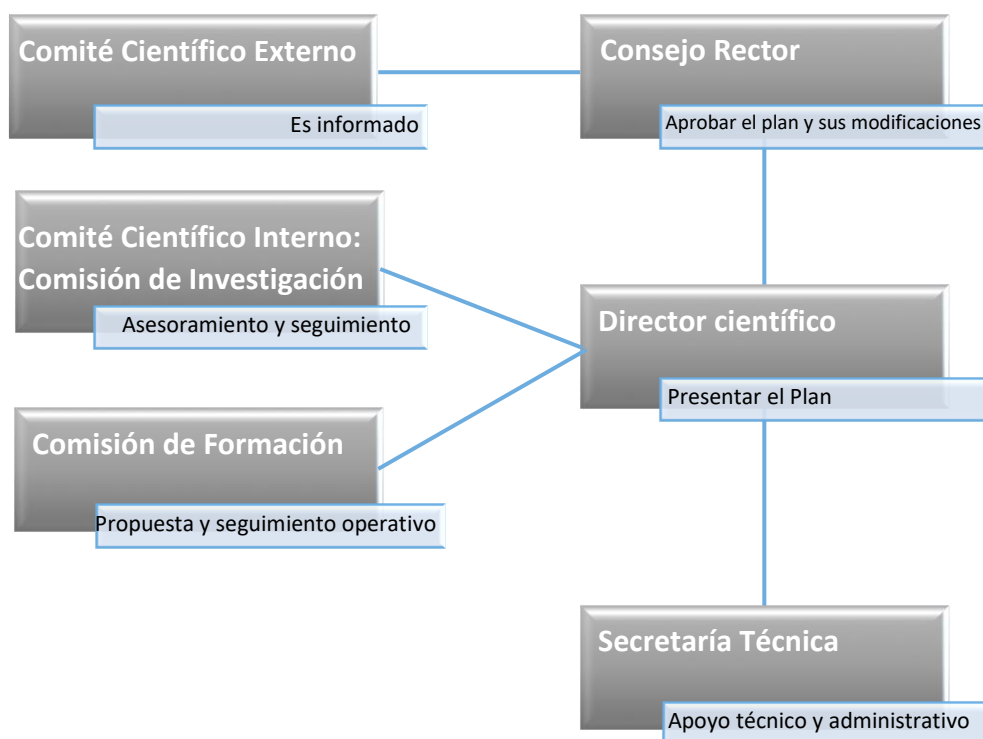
Comité Científico Externo

Es informado

Consejo Rector

Aprobar el plan y sus modificaciones

Comité Científico Interno: Comisión de Investigación

Asesoramiento y seguimiento

Director científico

Presentar el Plan

Comisión de Formación

Propuesta y seguimiento operativo

Secretaría Técnica

Apoyo técnico y administrativo